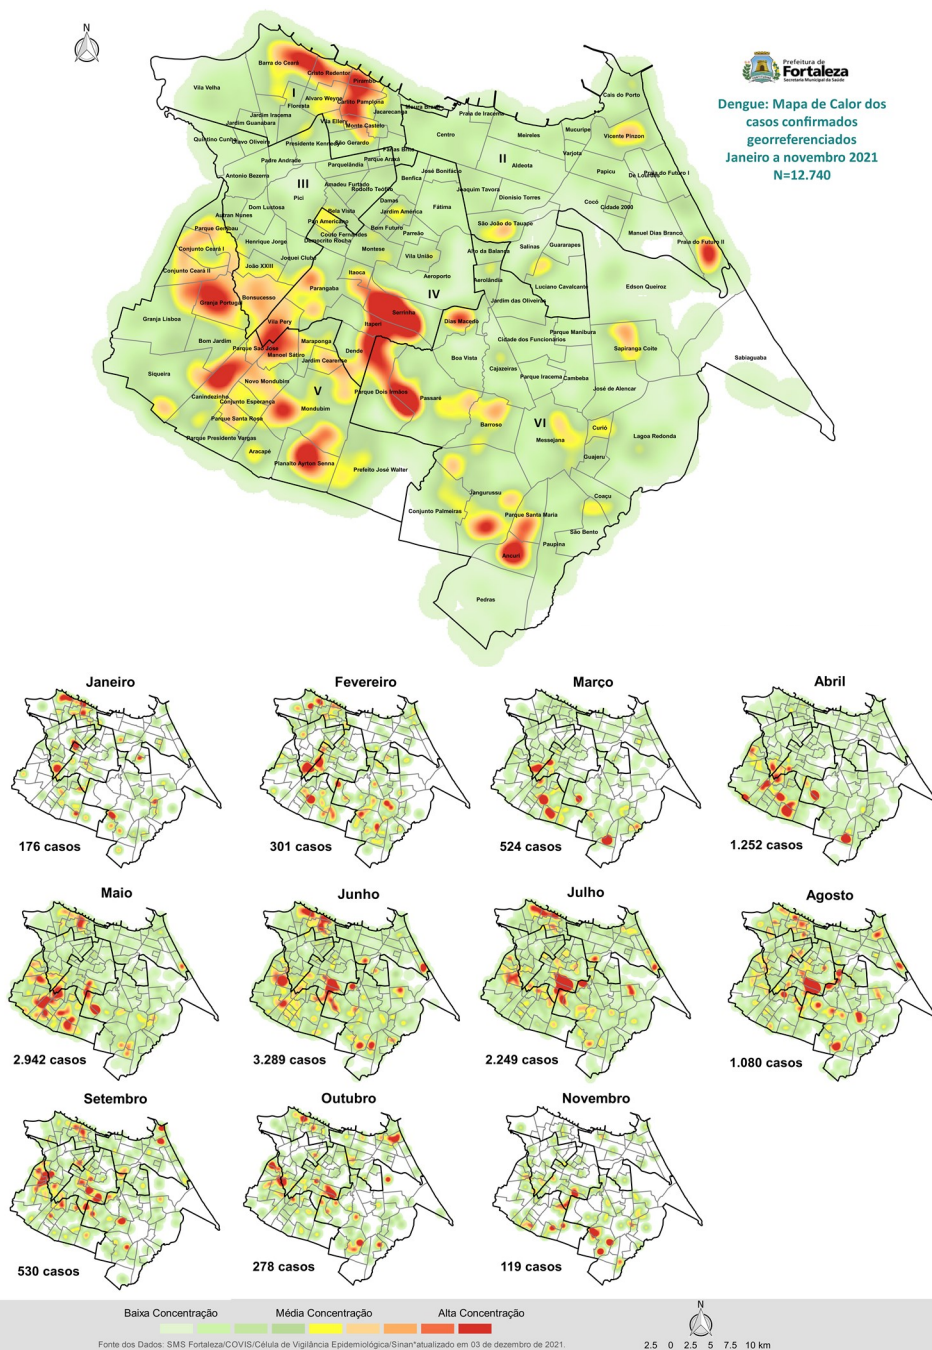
N

Prefeitura de Fortaleza
Secretaria Municipal da Saúde

Dengue: Mapa de Calor dos casos confirmados georreferenciados
Janeiro a novembro 2021
N=12.740

Barra do Ceará
Cristo Redentor
Pirambu
Vila Velha
I
Alvaro Weyne
Carlito Pamplona
Floresta
Jardim Iracema
Jardim Guanabara
Vila Ellery
Monte Castelo
Jacarecanga
Moura Brasil
Praia de Iracema
Quintino Cunha
Olavo Oliveira
Presidente Kennedy
São Gerardo
Farias Brito
Centro
Meireles
Mucuripe
Cais do Porto
Vicente Pinzon
Padre Andrade
Parquelândia
Parque Araxá
Aldeota
Varjota
II
Antonio Bezerra
III
Amadeu Furtado
Rodolfo Teófilo
José Bonifácio
Benfica
Joaquim Tavora
Papicu
De Lourdes
Praia do Futuro I
Pici
Dom Lustosa
Bela Vista
Damas
Fátima
Dionísio Torres
Cocó
Cidade 2000
Autran Nunes
Parque Genibau
Pan Americano
Jardim América
São João do Tauape
Manuel Dias Branco
Henrique Jorge
Couto Fernandes
Demócrito Rocha
Bom Futuro
Parreão
Conjunto Ceará I
Montese
Vila União
Salinas
Guararapes
Praia do Futuro II
Alto da Balança
Conjunto Ceará II
João XXIII
Joquei Clube
Itaoca
Aeroporto
Parangaba
Granja Portugal
Bonsucesso
IV
Serrinha
Jardim das Oliveiras
Luciano Cavalcante
Edson Queiroz
Granja Lisboa
Vila Pery
Dias Macêdo
Itaperi
Parque Manibura
Maraponga
Bom Jardim
Parque São José
Dendê
Cidade dos Funcionários
Sapiranga Coité
Manoel Sátiro
Jardim Cearense
Boa Vista
Sabiaguaba
Siqueira
Cajazeiras
Novo Mondubim
Parque Iracema
Cambeba
V
Canindezinho
Parque Dois Irmãos
José de Alencar
Conjunto Esperança
Passaré
Mondubim
Parque Santa Rosa
Barroso
VI
Curió
Parque Presidente Vargas
Messejana
Lagoa Redonda
Aracapé
Guajeru
Planalto Ayrton Senna
Prefeito José Walter
Jangurussu
Coaçu
Conjunto Palmeiras
Parque Santa Maria
São Bento
Ancuri
Paupina
Pedras

Janeiro
176 casos
Fevereiro
301 casos
Março
524 casos
Abril
1.252 casos
Maio
2.942 casos
Junho
3.289 casos
Julho
2.249 casos
Agosto
1.080 casos
Setembro
530 casos
Outubro
278 casos
Novembro
119 casos

Baixa Concentração Média Concentração Alta Concentração
Fonte dos Dados: SMS Fortaleza/COVIS/Célula de Vigilância Epidemiológica/Sinan*atualizado em 03 de dezembro de 2021.
N
2.5 0 2.5 5 7.5 10 km